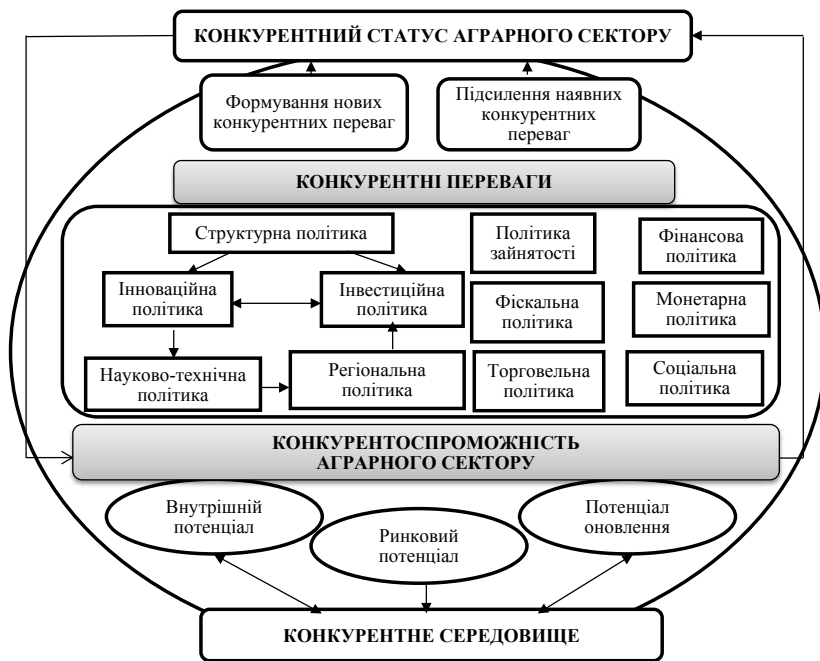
КОНКУРЕНТНИЙ СТАТУС АГРАРНОГО СЕКТОРУ

Формування нових конкурентних переваг

Підсилення наявних конкурентних переваг

КОНКУРЕНТНІ ПЕРЕВАГИ

Структурна політика

Інноваційна політика

Інвестиційна політика

Науково-технічна політика

Регіональна політика

Політика зайнятості

Фіскальна політика

Торговельна політика

Фінансова політика

Монетарна політика

Соціальна політика

КОНКУРЕНТОСПРОМОЖНІСТЬ АГРАРНОГО СЕКТОРУ

Внутрішній потенціал

Ринковий потенціал

Потенціал оновлення

КОНКУРЕНТНЕ СЕРЕДОВИЩЕ